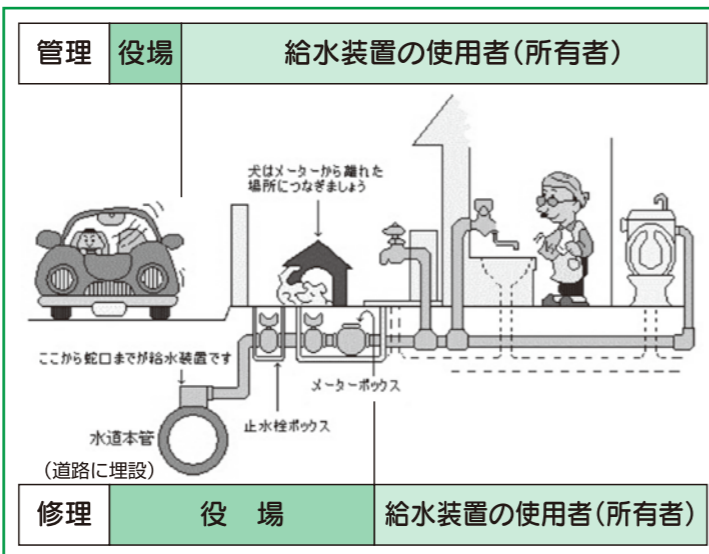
| 管理 | 役場 | 給水装置の使用者(所有者) |
|---|---|---|

犬はメーターから離れた場所につなぎましょう

ここから蛇口までが給水装置です

メーターボックス

止水栓ボックス

水道本管

(道路に埋設)

| 修理 | 役　場 | 給水装置の使用者(所有者) |
|---|---|---|